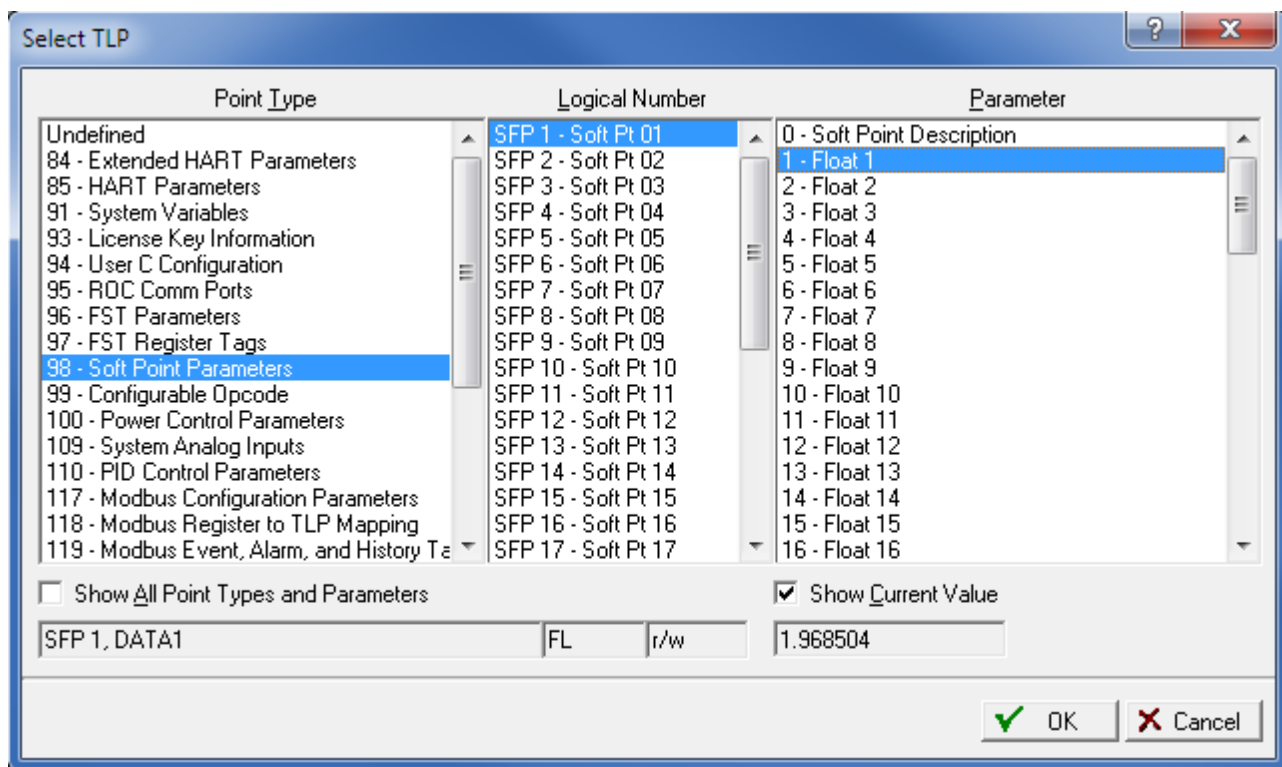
Select TLP

?

X

Point Type

Undefined
84 - Extended HART Parameters
85 - HART Parameters
91 - System Variables
93 - License Key Information
94 - User C Configuration
95 - ROC Comm Ports
96 - FST Parameters
97 - FST Register Tags
98 - Soft Point Parameters
99 - Configurable Opcode
100 - Power Control Parameters
109 - System Analog Inputs
110 - PID Control Parameters
117 - Modbus Configuration Parameters
118 - Modbus Register to TLP Mapping
119 - Modbus Event, Alarm, and History Ta

Logical Number

SFP 1 - Soft Pt 01
SFP 2 - Soft Pt 02
SFP 3 - Soft Pt 03
SFP 4 - Soft Pt 04
SFP 5 - Soft Pt 05
SFP 6 - Soft Pt 06
SFP 7 - Soft Pt 07
SFP 8 - Soft Pt 08
SFP 9 - Soft Pt 09
SFP 10 - Soft Pt 10
SFP 11 - Soft Pt 11
SFP 12 - Soft Pt 12
SFP 13 - Soft Pt 13
SFP 14 - Soft Pt 14
SFP 15 - Soft Pt 15
SFP 16 - Soft Pt 16
SFP 17 - Soft Pt 17

Parameter

0 - Soft Point Description
1 - Float 1
2 - Float 2
3 - Float 3
4 - Float 4
5 - Float 5
6 - Float 6
7 - Float 7
8 - Float 8
9 - Float 9
10 - Float 10
11 - Float 11
12 - Float 12
13 - Float 13
14 - Float 14
15 - Float 15
16 - Float 16

Show All Point Types and Parameters

Show Current Value

SFP 1, DATA1

FL

r/w

1.968504

OK

Cancel